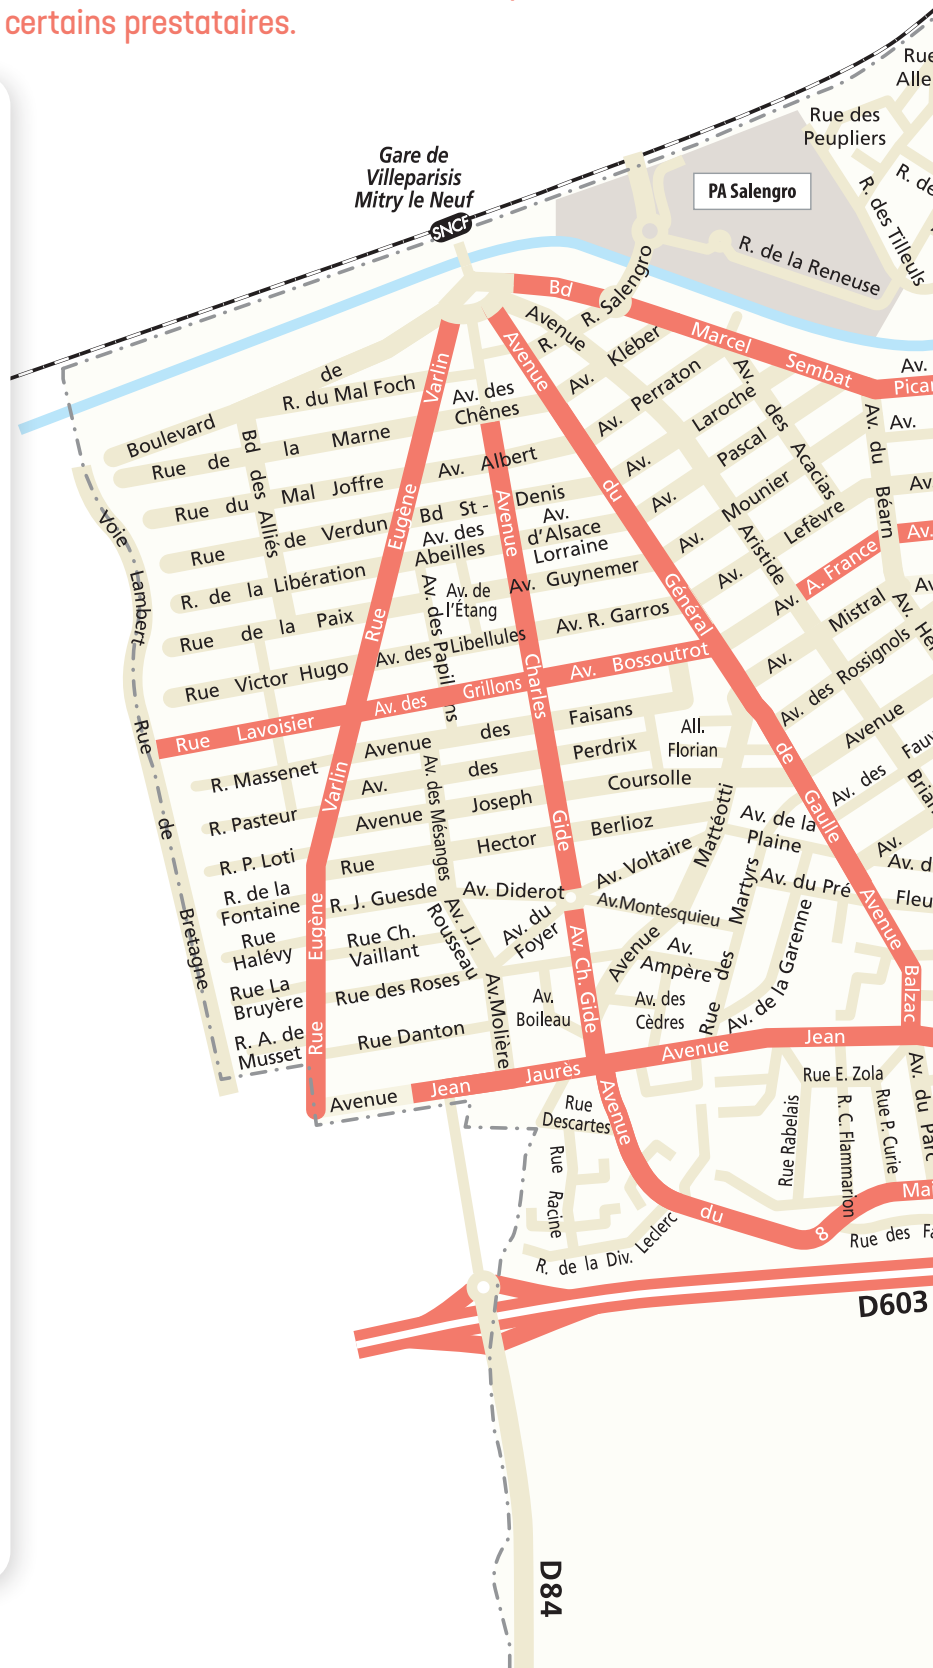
certains prestataires.

Gare de Villeparisis Mitry le Neuf
SNCF
PA Salengro
Rue des Peupliers
Rue Alle
R. de
R. des Tilleuls
R. de la Reneuse
Bd Marcel Sembat
Av. Pica
R. Salengro
Avenue R. Kléber
Av. Perraton
Av. Laroche
Av. Pascal
Av. des Acacias
Av. Mounier
Lefèvre
Av. Aristide
Av. A. France
Av. Mistral
Av. des Rossignols
Av. du Béarn
Av.
Av.
Av.
Av.
Av. He
Boulevard de R. du Mal Foch
Rue de la Marne
Rue du Mal Joffre
Rue de Verdun
R. de la Libération
Rue de la Paix
Rue Victor Hugo
Rue Lavoisier
Bd des Alliés
Rue Varlin
Rue Eugène Varlin
Av. des Chênes
Av. Albert
Bd St-Denis
Av. des Abeilles
Av. d'Alsace Lorraine
Av. Guynemer
Av. de l'Étang
Av. des Papillons
Av. des Libellules
Av. R. Garros
Avenue Charles Gide
Avenue du Général de Gaulle
Av. Bossoutrot
Av. des Grillons
Avenue des Faisans
Av. des Perdrix
All. Florian
Coursolle
Avenue Joseph
Av. des Mésanges
Hector Berlioz
Rue Diderot
R. J. Guesde
Av. Voltaire
Av. Matteotti
Av. de la Plaine
Av. du Pré
Av.Montesquieu
Av. J.J. Rousseau
Av. du Foyer
Avenue Ampère
Av. des Martyrs
Av. de la Garenne
Avenue
Av. des
Faub
Brian
Av. d
Fleu
Avenue Balzac
R. Massenet
R. Pasteur
R. P. Loti
R. de la Fontaine
Rue Halévy
Rue La Bruyère
R. A. de Musset
Rue Ch. Vaillant
Rue des Roses
Rue Danton
Av. Molière
Av. Boileau
Av. Ch. Gide
Av. des Cèdres
Rue
Avenue Jean Jaurès
Rue E. Zola
Av. du Parc
Rue Descartes
Rue Racine
Rue Rabelais
R. C. Flammarion
Rue P. Curie
Avenue du 8 Mai
Rue des Fa
R. de la Div. Leclerc
Voie Lambert
Rue de Bretagne
D603
D84